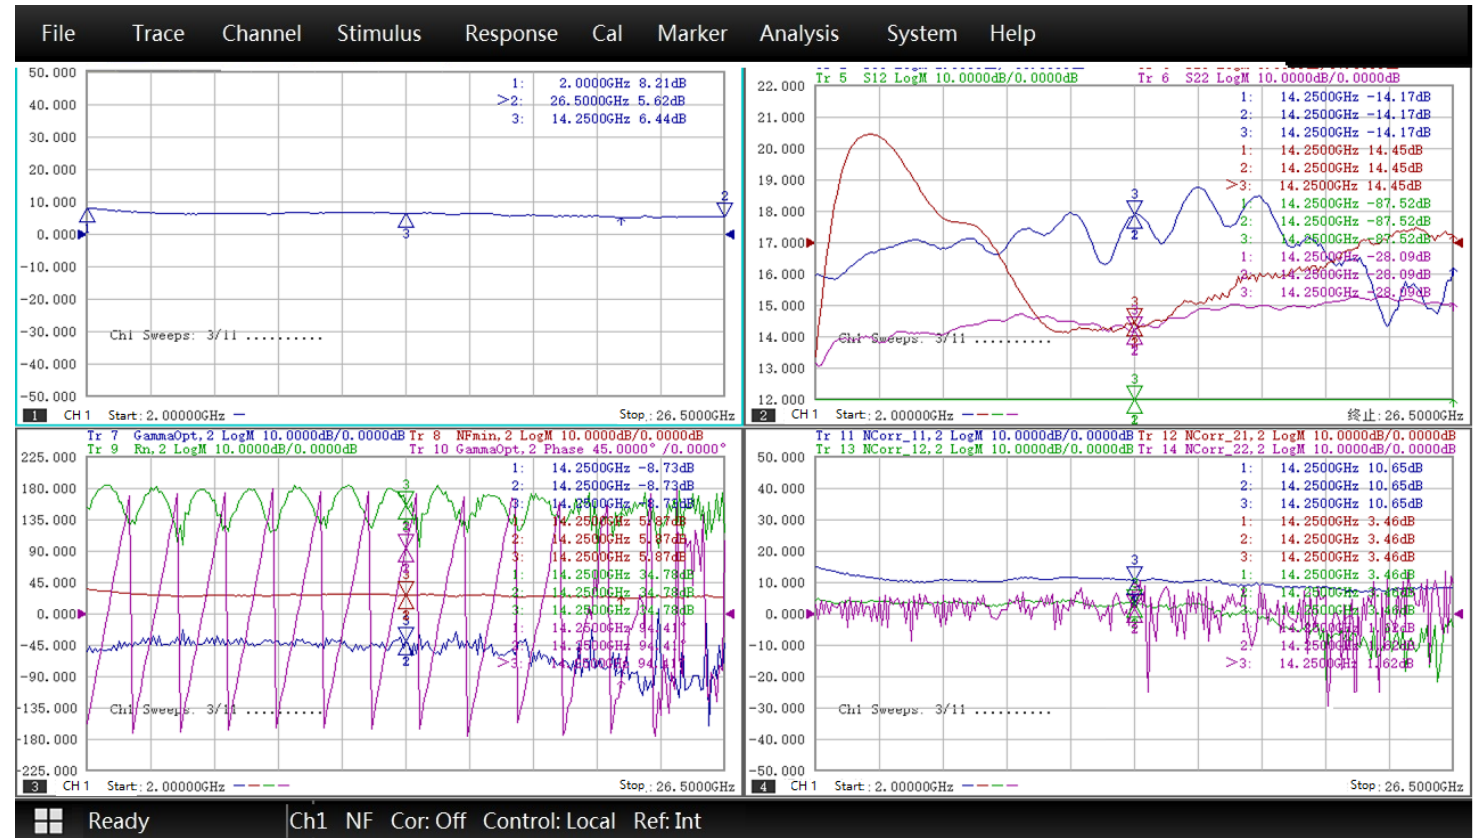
File Trace Channel Stimulus Response Cal Marker Analysis System Help

50.000
40.000
30.000
20.000
10.000
0.000
-10.000
-20.000
-30.000
-40.000
-50.000

1: 2.0000GHz 8.21dB
>2: 26.5000GHz 5.62dB
3: 14.2500GHz 6.44dB

Ch1 Sweeps: 3/11 ..........

1 CH 1 Start: 2.00000GHz Stop: 26.5000GHz

Tr 5 S12 LogM 10.0000dB/0.0000dB Tr 6 S22 LogM 10.0000dB/0.0000dB

22.000
21.000
20.000
19.000
18.000
17.000
16.000
15.000
14.000
13.000
12.000

1: 14.2500GHz -14.17dB
2: 14.2500GHz -14.17dB
3: 14.2500GHz -14.17dB
1: 14.2500GHz 14.45dB
2: 14.2500GHz 14.45dB
>3: 14.2500GHz 14.45dB
1: 14.2500GHz -87.52dB
2: 14.2500GHz -87.52dB
3: 14.2500GHz -87.52dB
1: 14.2500GHz -28.09dB
2: 14.2500GHz -28.09dB
3: 14.2500GHz -28.09dB

Ch1 Sweeps: 3/11 ..........

2 CH 1 Start: 2.00000GHz 终止: 26.5000GHz

Tr 7 GammaOpt,2 LogM 10.0000dB/0.0000dB Tr 8 NFmin,2 LogM 10.0000dB/0.0000dB
Tr 9 Rn,2 LogM 10.0000dB/0.0000dB Tr 10 GammaOpt,2 Phase 45.0000° /0.0000°

225.000
180.000
135.000
90.000
45.000
0.000
-45.000
-90.000
-135.000
-180.000
-225.000

1: 14.2500GHz -8.73dB
2: 14.2500GHz -8.73dB
3: 14.2500GHz -8.73dB
1: 14.2500GHz 5.87dB
2: 14.2500GHz 5.87dB
3: 14.2500GHz 5.87dB
1: 14.2500GHz 34.78dB
2: 14.2500GHz 34.78dB
3: 14.2500GHz 34.78dB
1: 14.2500GHz 94.41°
2: 14.2500GHz 94.41°
>3: 14.2500GHz 94.41°

Ch1 Sweeps: 3/11 ..........

3 CH 1 Start: 2.00000GHz Stop: 26.5000GHz

Tr 11 NCorr_11,2 LogM 10.0000dB/0.0000dB Tr 12 NCorr_21,2 LogM 10.0000dB/0.0000dB
Tr 13 NCorr_12,2 LogM 10.0000dB/0.0000dB Tr 14 NCorr_22,2 LogM 10.0000dB/0.0000dB

50.000
40.000
30.000
20.000
10.000
0.000
-10.000
-20.000
-30.000
-40.000
-50.000

1: 14.2500GHz 10.65dB
2: 14.2500GHz 10.65dB
3: 14.2500GHz 10.65dB
1: 14.2500GHz 3.46dB
2: 14.2500GHz 3.46dB
3: 14.2500GHz 3.46dB
1: 14.2500GHz 3.46dB
2: 14.2500GHz 3.46dB
3: 14.2500GHz 3.46dB
1: 14.2500GHz 1.62dB
2: 14.2500GHz 1.62dB
>3: 14.2500GHz 1.62dB

Ch1 Sweeps: 3/11 ..........

4 CH 1 Start: 2.00000GHz Stop: 26.5000GHz

Ready Ch1 NF Cor: Off Control: Local Ref: Int